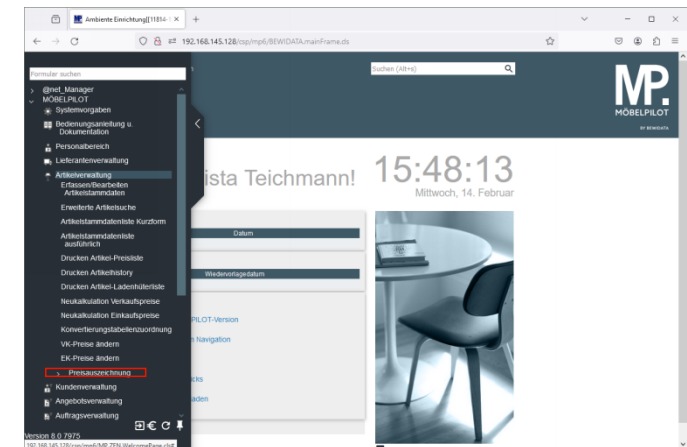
Ambiente Einrichtung[[11814- ×

192.168.145.128/csp/mp6/BEWIDATA.mainFrame.cls

Formular suchen

@net_Manager
MÖBELPILOT
Systemvorgaben
Bedienungsanleitung u. Dokumentation
Personalbereich
Lieferantenverwaltung
Artikelverwaltung
Erfassen/Bearbeiten Artikelstammdaten
Erweiterte Artikelsuche
Artikelstammdatenliste Kurzform
Artikelstammdatenliste ausführlich
Drucken Artikel-Preisliste
Drucken Artikelhistory
Drucken Artikel-Ladenhüterliste
Neukalkulation Verkaufspreise
Neukalkulation Einkaufspreise
Konvertierungstabellenzuordnung
VK-Preise ändern
EK-Preise ändern
Preisauszeichnung
Kundenverwaltung
Angebotsverwaltung
Auftragsverwaltung

Version 8.0.7975

Suchen (Alt+s)

MP.
MÖBELPILOT
BY BEWIDATA

ista Teichmann!

15:48:13
Mittwoch, 14. Februar

Datum

Wiedervorlagedatum

PILOT-Version
n Navigation
cks
aden